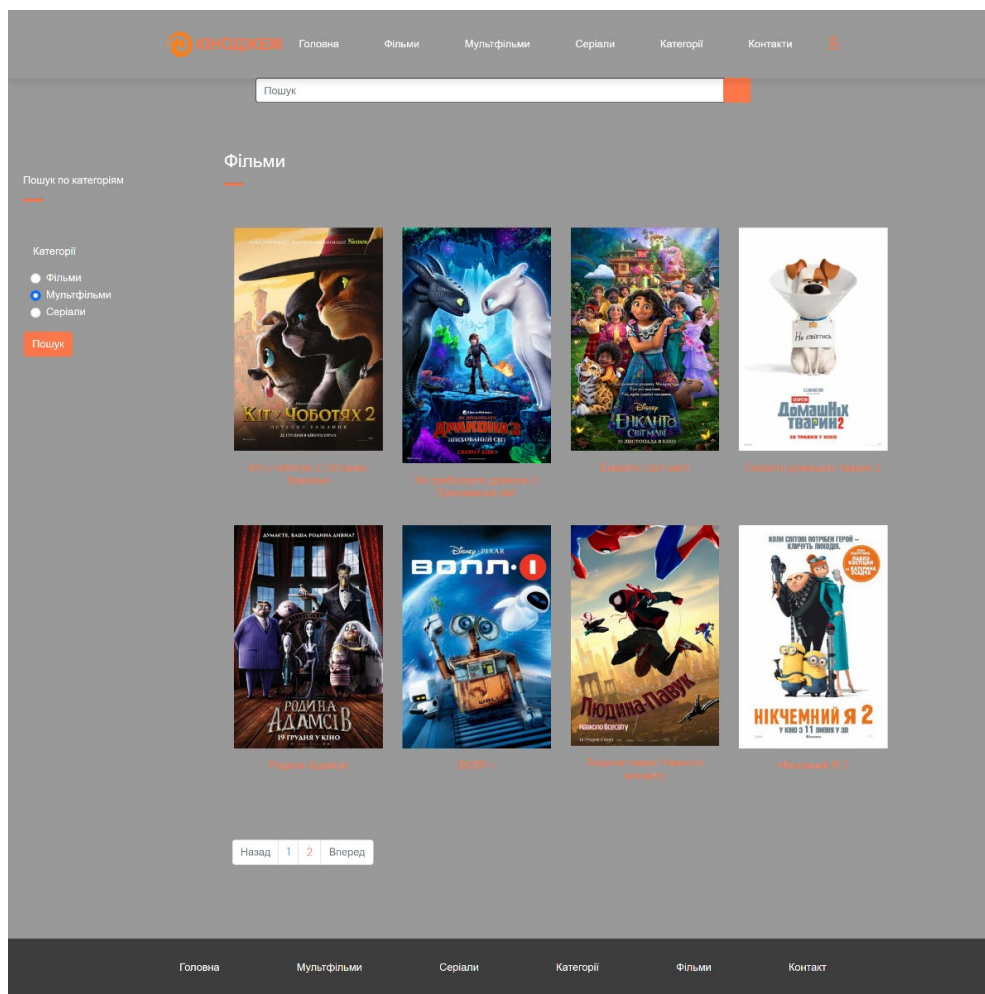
КІНОДЖЕМ Головна Фільми Мультфільми Серіали Категорії Контакти

Пошук

Фільми

Пошук по категоріям

Категорії
Фільми
Мультфільми
Серіали
Пошук

КІТ у ЧОБОТЯХ 2
ОСТАННЄ БАЖАННЯ

Кіт у чоботях 2: Останнє бажання

ЯК ПРИБОРКАТИ ДРАКОНА 3
ПРИХОВАНИЙ СВІТ

Як приборкати дракона 3: Прихований світ

Disney
ЕНКАНТО
СВІТ МАГІЇ

Енканто: Світ магії

Не ганяйтесь
ТАЄМНЕ ЖИТТЯ
ДОМАШНІХ ТВАРИН 2
30 ТРАВНЯ У КІНО

Таємне життя домашніх тварин 2

ДУМАЄТЕ, ВАША РОДИНА ДИВНА?
РОДИНА АДАМСІВ
19 ГРУДНЯ У КІНО

Родина Адамсів

DISNEY · PIXAR
ВОЛЛ·І

ВОЛЛ·І

ЛЮДИНА-ПАВУК
НАВКОЛО ВСЕСВІТУ

Людина-павук: Навколо всесвіту

КОЛИ СВІТОВІ ПОТРІБЕН ГЕРОЙ – КЛИЧУТЬ ЛИХОДІЯ.
НІКЧЕМНИЙ Я 2
У КІНО З 11 ЛИПНЯ У 3D

Нікчемний Я 2

Назад 1 2 Вперед

Головна Мультфільми Серіали Категорії Фільми Контакт